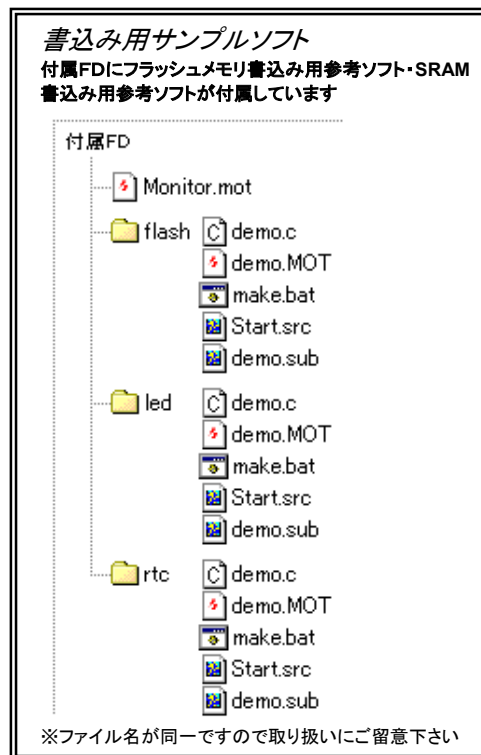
書込み用サンプルソフト
付属FDにフラッシュメモリ書込み用参考ソフト・SRAM書込み用参考ソフトが付属しています

付属FD
Monitor.mot
flash
demo.c
demo.MOT
make.bat
Start.src
demo.sub
led
demo.c
demo.MOT
make.bat
Start.src
demo.sub
rtc
demo.c
demo.MOT
make.bat
Start.src
demo.sub

※ファイル名が同一ですので取り扱いにご留意下さい